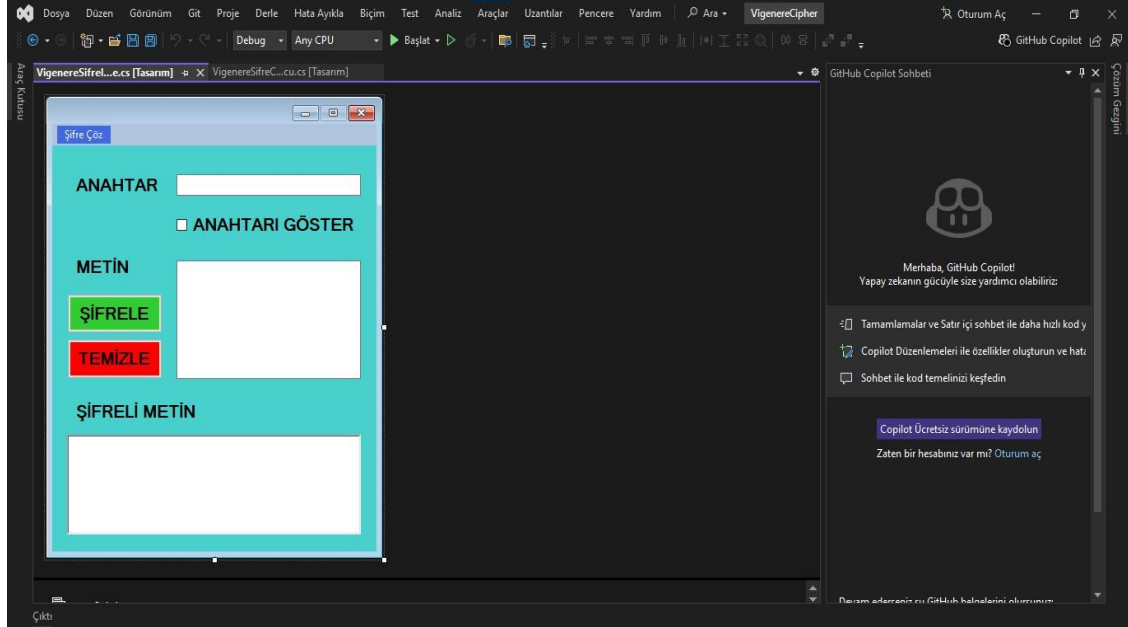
Dosya Düzen Görünüm Git Proje Derle Hata Ayıkla Biçim Test Analiz Araçlar Uzantılar Pencere Yardım Ara VigenereCipher Oturum Aç

Debug Any CPU Başlat GitHub Copilot

Araç Kutusu

VigenereSifrel...e.cs [Tasarım] VigenereSifreC...cu.cs [Tasarım]

Şifre Çöz

ANAHTAR

ANAHTARI GÖSTER

METİN

ŞİFRELE

TEMİZLE

ŞİFRELİ METİN

GitHub Copilot Sohbeti

Merhaba, GitHub Copilot!
Yapay zekanın gücüyle size yardımcı olabiliriz:

Tamamlamalar ve Satır içi sohbet ile daha hızlı kod y

Copilot Düzenlemeleri ile özellikler oluşturun ve hat

Sohbet ile kod temelinizi keşfedin

Copilot Ücretsiz sürümüne kaydolun

Zaten bir hesabınız var mı? Oturum aç

Devam ederseniz şu GitHub belgelerini oluyorsunuz:

Çözüm Gezgini

Çıktı